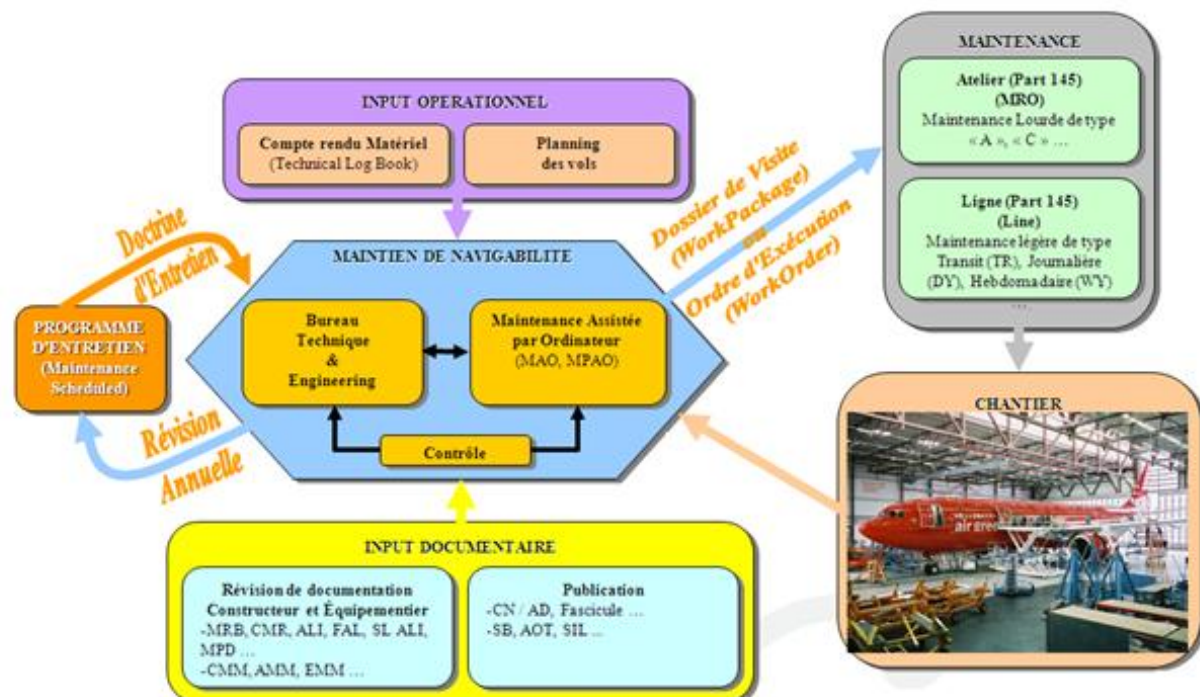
INPUT OPERATIONNEL

Compte rendu Matériel (Technical Log Book)

Planning des vols

MAINTENANCE

Atelier (Part 145) (MRO) Maintenance Lourde de type « A », « C » …

Ligne (Part 145) (Line) Maintenance légère de type Transit (TR), Journalière (DY), Hebdomadaire (WY) …

Doctrine d'Entretien

Dossier de Visite (WorkPackage) ou Ordre d'Exécution (WorkOrder)

PROGRAMME D'ENTRETIEN (Maintenance Scheduled)

MAINTIEN DE NAVIGABILITE

Bureau Technique & Engineering

Maintenance Assistée par Ordinateur (MAO, MPAO)

Contrôle

Révision Annuelle

CHANTIER

air gre

INPUT DOCUMENTAIRE

Révision de documentation Constructeur et Équipementier
-MRB, CMR, ALI, FAL, SL ALI, MPD …
-CMM, AMM, EMM …

Publication
-CN / AD, Fascicule …
-SB, AOT, SIL …